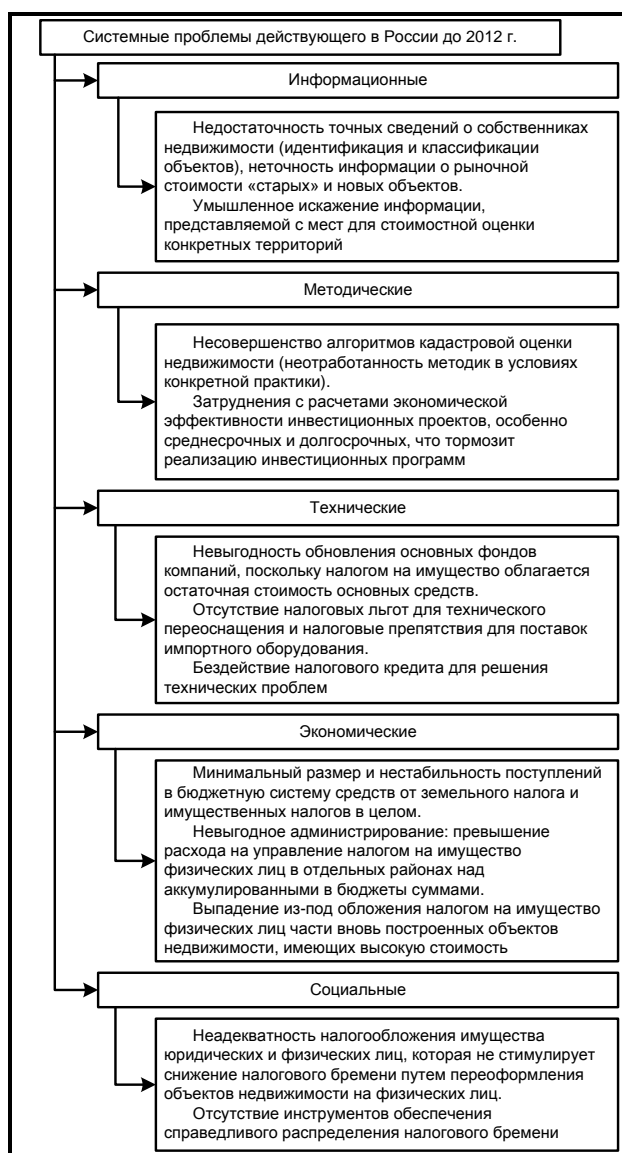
Системные проблемы действующего в России до 2012 г.

Информационные

Недостаточность точных сведений о собственниках недвижимости (идентификация и классификации объектов), неточность информации о рыночной стоимости «старых» и новых объектов.
Умышленное искажение информации, представляемой с мест для стоимостной оценки конкретных территорий

Методические

Несовершенство алгоритмов кадастровой оценки недвижимости (неотработанность методик в условиях конкретной практики).
Затруднения с расчетами экономической эффективности инвестиционных проектов, особенно среднесрочных и долгосрочных, что тормозит реализацию инвестиционных программ

Технические

Невыгодность обновления основных фондов компаний, поскольку налогом на имущество облагается остаточная стоимость основных средств.
Отсутствие налоговых льгот для технического переоснащения и налоговые препятствия для поставок импортного оборудования.
Бездействие налогового кредита для решения технических проблем

Экономические

Минимальный размер и нестабильность поступлений в бюджетную систему средств от земельного налога и имущественных налогов в целом.
Невыгодное администрирование: превышение расхода на управление налогом на имущество физических лиц в отдельных районах над аккумулированными в бюджеты суммами.
Выпадение из-под обложения налогом на имущество физических лиц части вновь построенных объектов недвижимости, имеющих высокую стоимость

Социальные

Неадекватность налогообложения имущества юридических и физических лиц, которая не стимулирует снижение налогового бремени путем переоформления объектов недвижимости на физических лиц.
Отсутствие инструментов обеспечения справедливого распределения налогового бремени